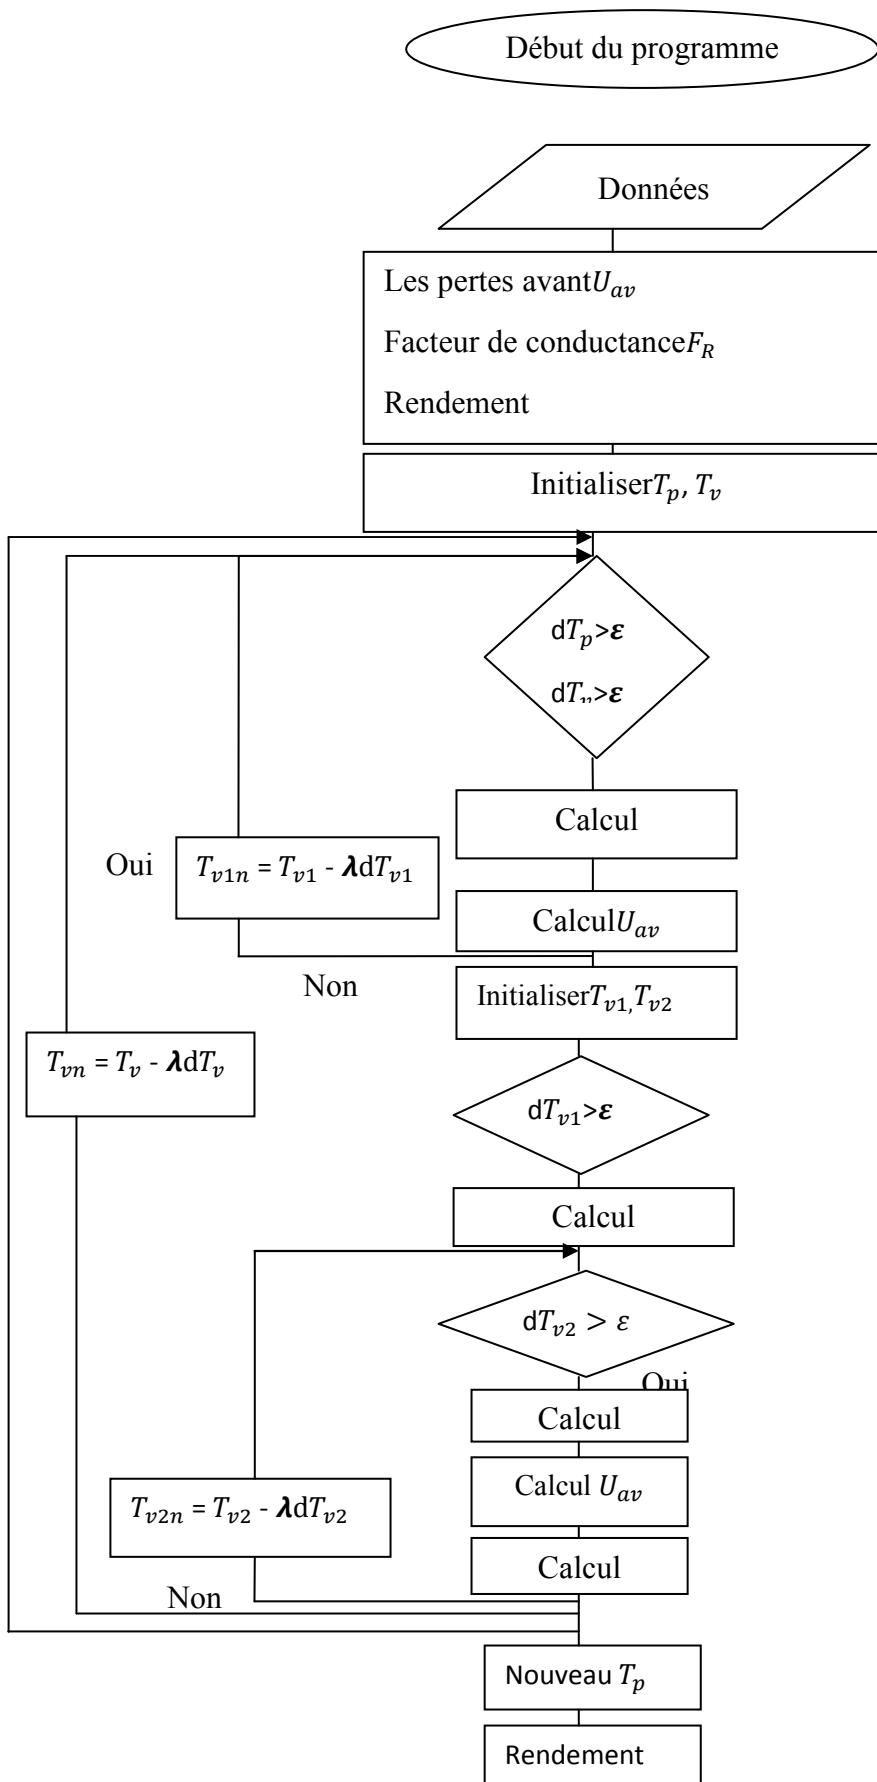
Début du programme

Données

Les pertes avant$U_{av}$

Facteur de conductance$F_R$

Rendement

Initialiser$T_p$, $T_v$

d$T_p$>$\boldsymbol{\varepsilon}$

d$T_v$>$\boldsymbol{\varepsilon}$

Oui

$T_{v1n}$ = $T_{v1}$ - $\boldsymbol{\lambda}$d$T_{v1}$

Calcul

Calcul$U_{av}$

Non

Initialiser$T_{v1,}T_{v2}$

$T_{vn}$ = $T_v$ - $\boldsymbol{\lambda}$d$T_v$

d$T_{v1}$>$\boldsymbol{\varepsilon}$

Calcul

d$T_{v2}$ > $\varepsilon$

Oui

Calcul

Calcul $U_{av}$

$T_{v2n}$ = $T_{v2}$ - $\boldsymbol{\lambda}$d$T_{v2}$

Calcul

Non

Nouveau $T_p$

Rendement